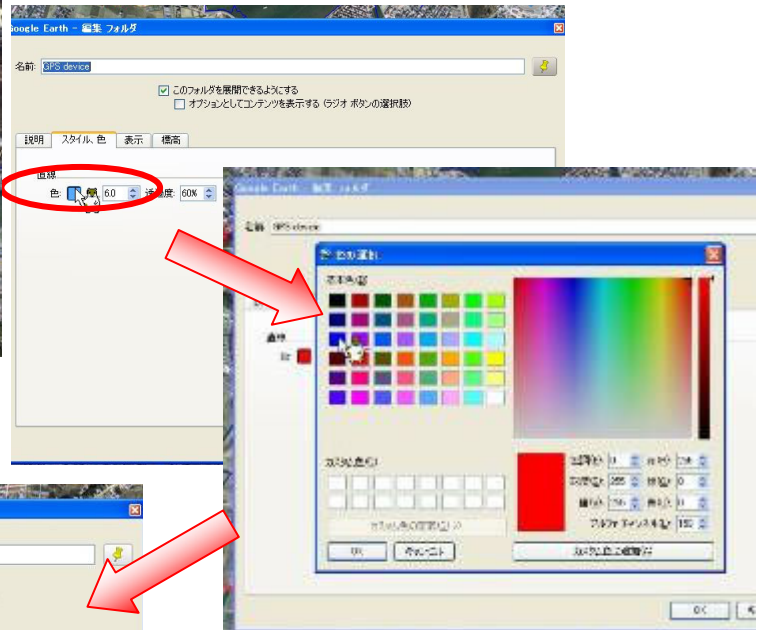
Google Earth - 編集 フォルダ

名前: GPS device

このフォルダを展開できるようにする

オプションとしてコンテンツを表示する (ラジオ ボタンの選択肢)

説明 スタイル、色 表示 標高

直線

色: 6.0 透過度 60%

Google Earth - 編集 フォルダ

名前 GPS device

色の選択

基本色(B):

作成した色(C):

直線

色:

色の作成(D) >>

OK キャンセル

色合い(E): 0 赤(R): 255

鮮やかさ(S): 255 緑(G): 0

明るさ(L): 128 青(U): 0

アルファ チャンネル(A): 153

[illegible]

OK